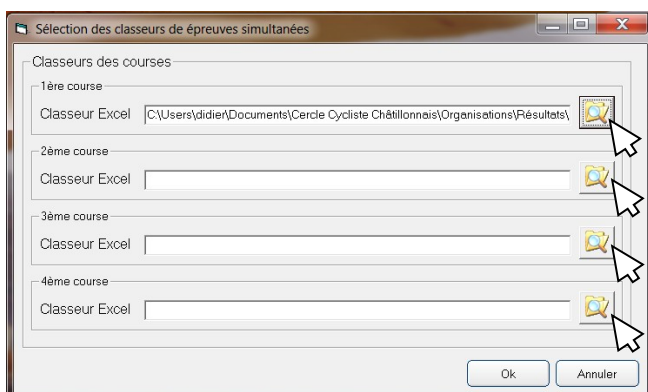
Sélection des classeurs de épreuves simultanées

Classeurs des courses

1ère course

Classeur Excel C:\Users\didier\Documents\Cercle Cycliste Châtillonnais\Organisations\Résultats\

2ème course

Classeur Excel

3ème course

Classeur Excel

4ème course

Classeur Excel

Ok

Annuler